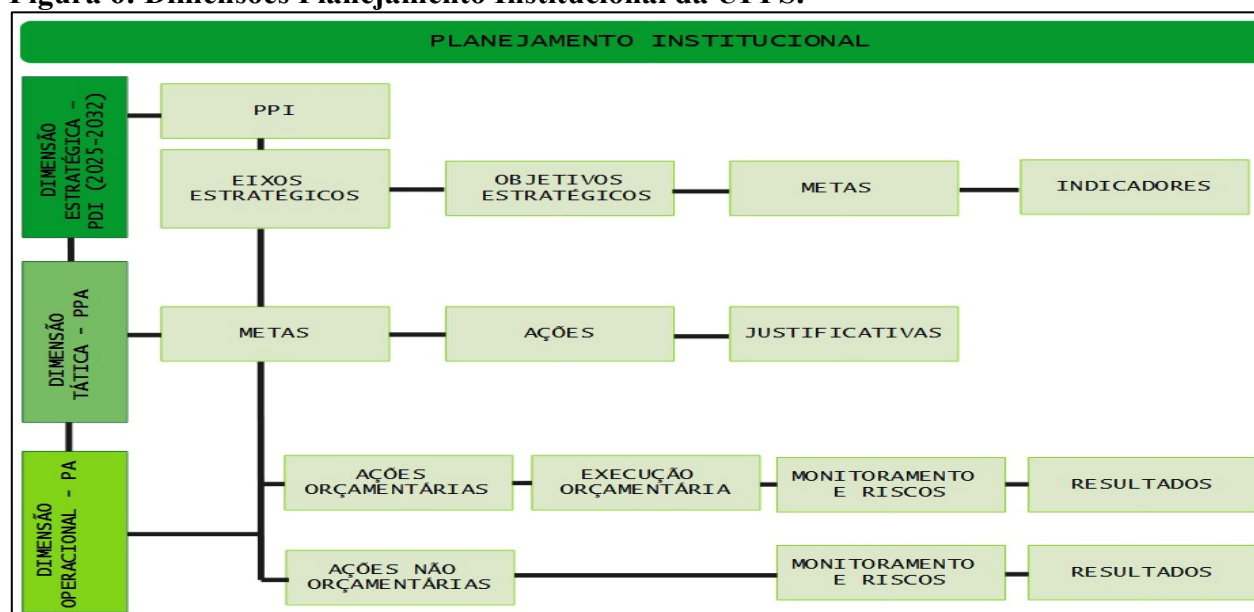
Figura 6: Dimensões Planejamento Institucional da UFFS.

PLANEJAMENTO INSTITUCIONAL

DIMENSÃO ESTRATÉGICA - PDI (2025-2032)

PPI

EIXOS ESTRATÉGICOS

OBJETIVOS ESTRATÉGICOS

METAS

INDICADORES

DIMENSÃO TÁTICA - PPA

METAS

AÇÕES

JUSTIFICATIVAS

DIMENSÃO OPERACIONAL - PA

AÇÕES ORÇAMENTÁRIAS

EXECUÇÃO ORÇAMENTÁRIA

MONITORAMENTO E RISCOS

RESULTADOS

AÇÕES NÃO ORÇAMENTÁRIAS

MONITORAMENTO E RISCOS

RESULTADOS